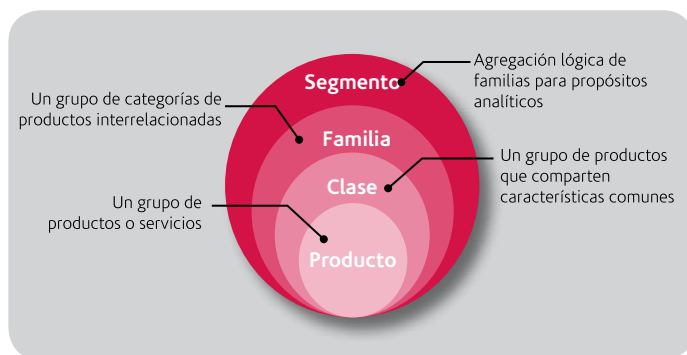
Segmento

Agregación lógica de familias para propósitos analíticos

Un grupo de categorías de productos interrelacionadas

Familia

Un grupo de productos que comparten características comunes

Clase

Un grupo de productos o servicios

Producto